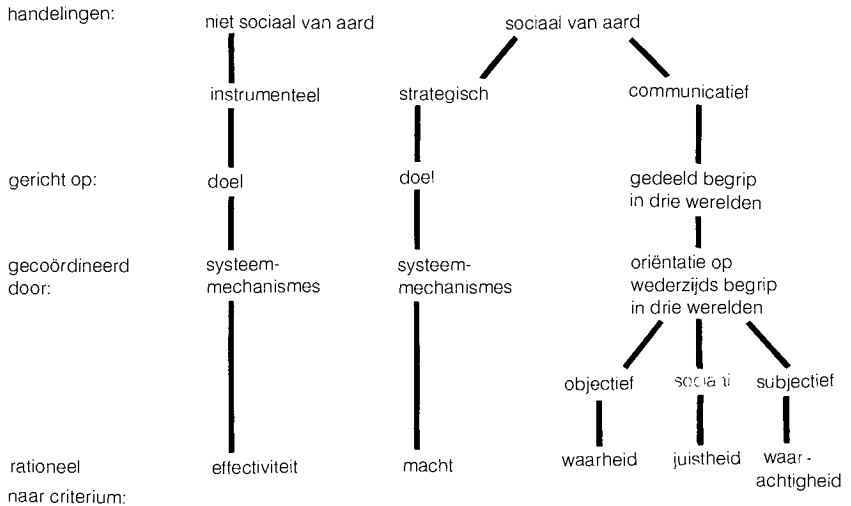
handelingen: niet sociaal van aard sociaal van aard

instrumenteel strategisch communicatief

gericht op: doel doel gedeeld begrip in drie werelden

gecoördineerd door: systeem-mechanismes systeem-mechanismes oriëntatie op wederzijds begrip in drie werelden

objectief sociaal subjectief

rationeel naar criterium: effectiviteit macht waarheid juistheid waar-achtigheid